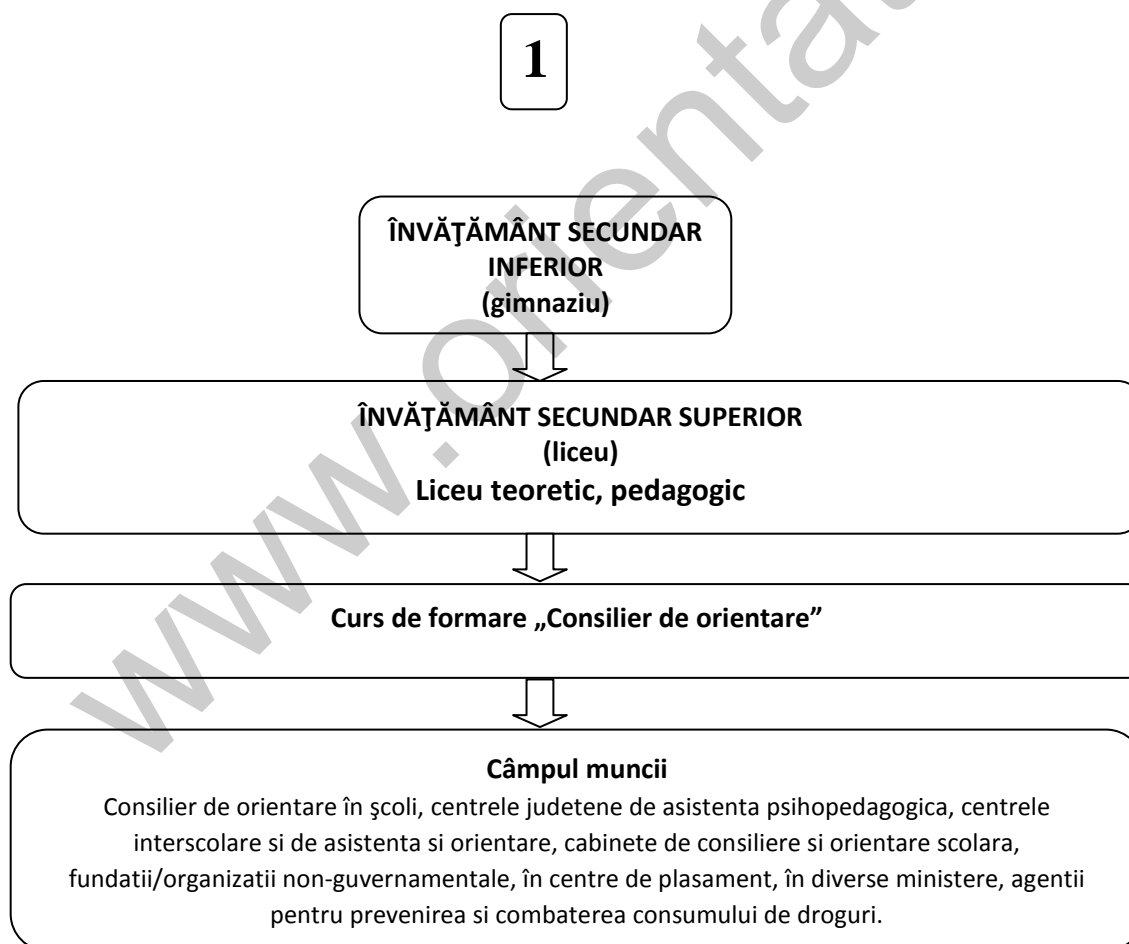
1

ÎNVĂŢĂMÂNT SECUNDAR INFERIOR
(gimnaziu)

ÎNVĂŢĂMÂNT SECUNDAR SUPERIOR
(liceu)
Liceu teoretic, pedagogic

Curs de formare „Consilier de orientare”

Câmpul muncii
Consilier de orientare în şcoli, centrele judetene de asistenta psihopedagogica, centrele interscolare si de asistenta si orientare, cabinete de consiliere si orientare scolara, fundatii/organizatii non-guvernamentale, în centre de plasament, în diverse ministere, agentii pentru prevenirea si combaterea consumului de droguri.

www.orientare